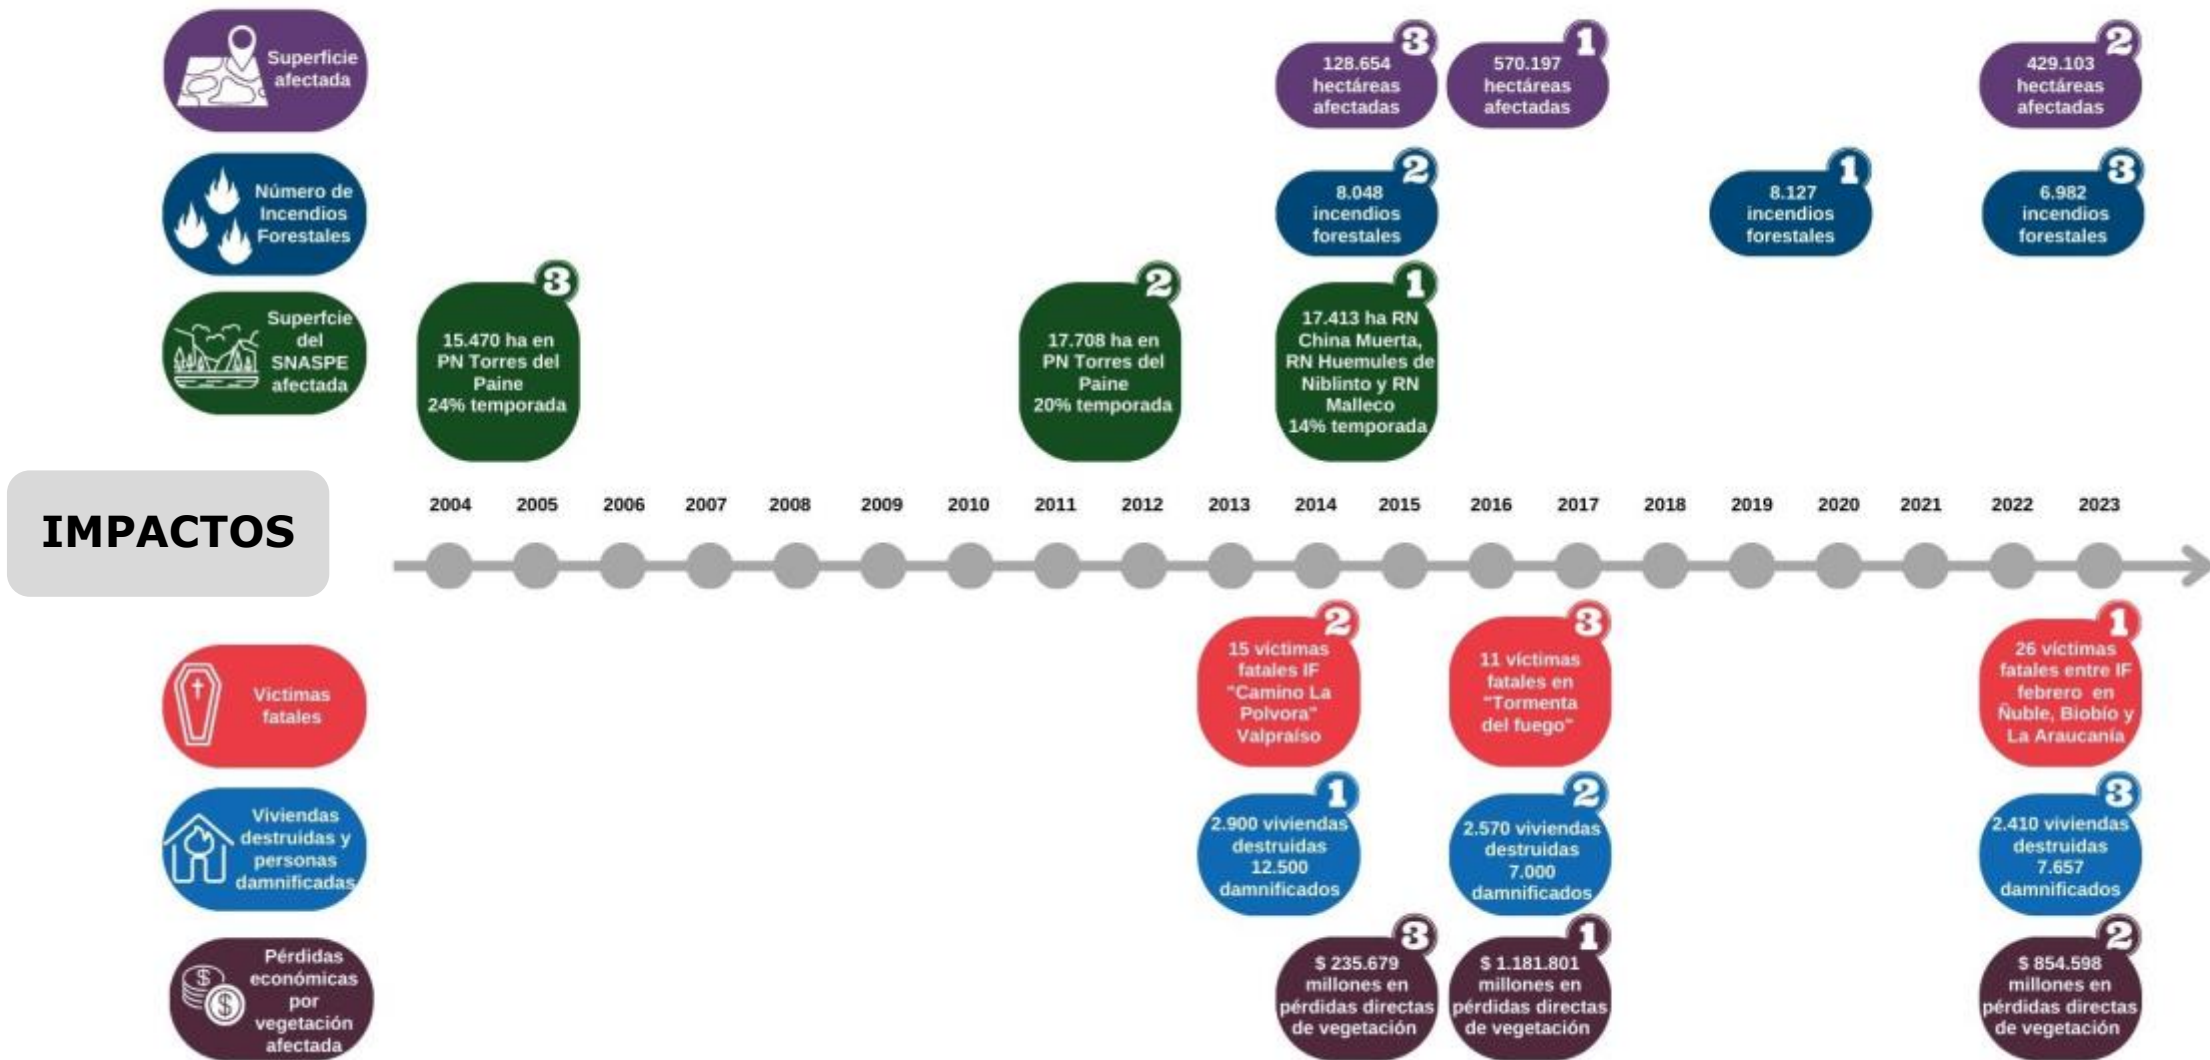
Superficie afectada

3 128.654 hectáreas afectadas

1 570.197 hectáreas afectadas

2 429.103 hectáreas afectadas

Número de Incendios Forestales

2 8.048 incendios forestales

1 8.127 incendios forestales

3 6.982 incendios forestales

Superfcie del SNASPE afectada

3 15.470 ha en PN Torres del Paine 24% temporada

2 17.708 ha en PN Torres del Paine 20% temporada

1 17.413 ha RN China Muerta, RN Huemules de Niblinto y RN Malleco 14% temporada

IMPACTOS

2004 2005 2006 2007 2008 2009 2010 2011 2012 2013 2014 2015 2016 2017 2018 2019 2020 2021 2022 2023

Víctimas fatales

2 15 víctimas fatales IF "Camino La Polvora" Valpraíso

3 11 víctimas fatales en "Tormenta del fuego"

1 26 víctimas fatales entre IF febrero en Ñuble, Biobío y La Araucanía

Viviendas destruidas y personas damnificadas

1 2.900 viviendas destruidas 12.500 damnificados

2 2.570 viviendas destruidas 7.000 damnificados

3 2.410 viviendas destruidas 7.657 damnificados

Pérdidas económicas por vegetación afectada

3 $ 235.679 millones en pérdidas directas de vegetación

1 $ 1.181.801 millones en pérdidas directas de vegetación

2 $ 854.598 millones en pérdidas directas de vegetación